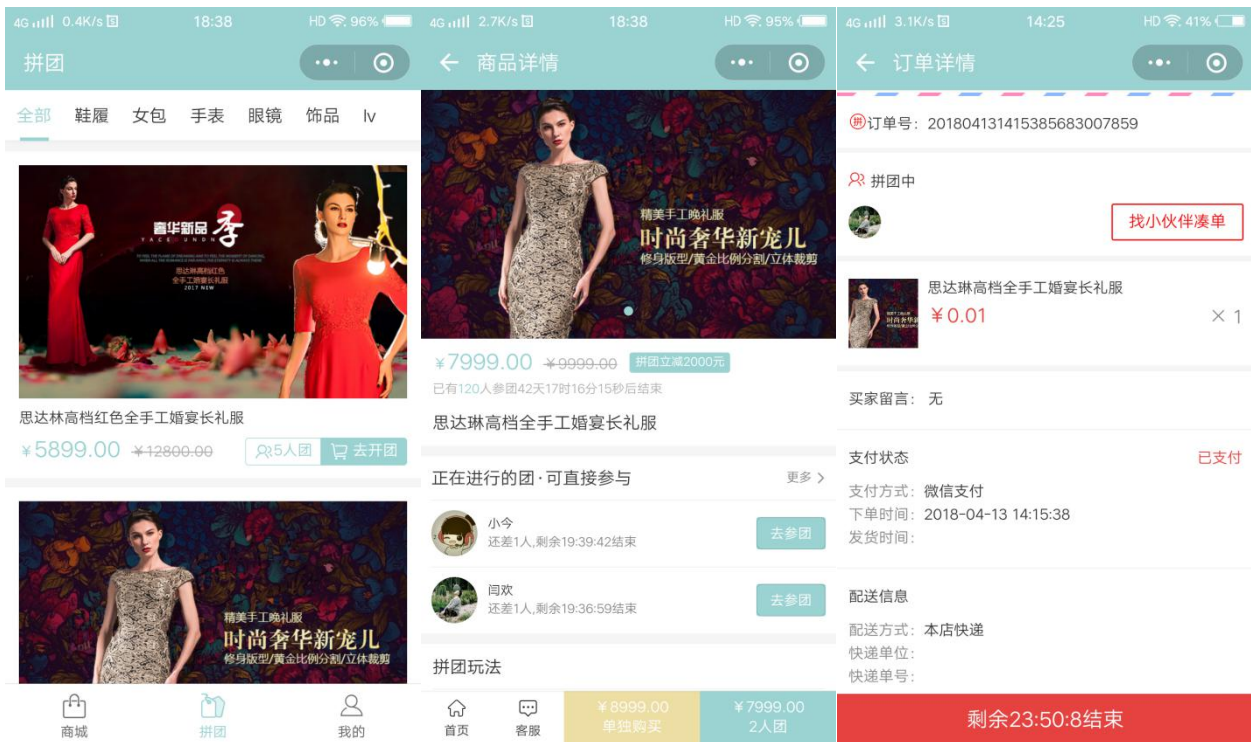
4G 0.4K/s 18:38 HD 96%

拼团

全部 鞋履 女包 手表 眼镜 饰品 lv

奢华新品 季
TACE UNDN
思达林高档红色
全手工婚宴长礼服
2017 NEW

思达林高档红色全手工婚宴长礼服

¥5899.00 ¥12800.00 5人团 去开团

精美手工晚礼服
时尚奢华新宠儿
修身版型/黄金比例分割/立体裁剪

商城 拼团 我的

4G 2.7K/s 18:38 HD 95%

← 商品详情

精美手工晚礼服
时尚奢华新宠儿
修身版型/黄金比例分割/立体裁剪

¥7999.00 ¥9999.00 拼团立减2000元
已有120人参团42天17时16分15秒后结束

思达琳高档全手工婚宴长礼服

正在进行的团 · 可直接参与 更多 >

小今
还差1人,剩余19:39:42结束 去参团

闫欢
还差1人,剩余19:36:59结束 去参团

拼团玩法

首页 客服 ¥8999.00 单独购买 ¥7999.00 2人团

4G 3.1K/s 14:25 HD 41%

← 订单详情

拼 订单号: 20180413141538568300785​9

拼团中

找小伙伴凑单

思达琳高档全手工婚宴长礼服
¥0.01 × 1

买家留言: 无

支付状态 已支付
支付方式: 微信支付
下单时间: 2018-04-13 14:15:38
发货时间:

配送信息
配送方式: 本店快递
快递单位:
快递单号:

剩余23:50:8结束